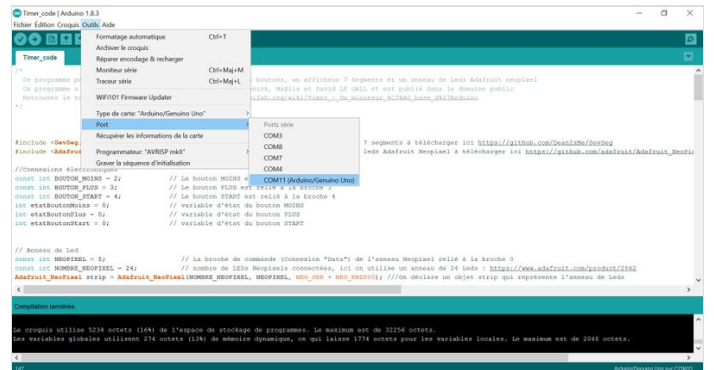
Timer_code | Arduino 1.8.3
Fichier Édition Croquis Outils Aide

Timer_code

Formatage automatique Ctrl+T
Archiver le croquis
Réparer encodage & recharger
Moniteur série Ctrl+Maj+M
Traceur série Ctrl+Maj+L
WiFi101 Firmware Updater
Type de carte: "Arduino/Genuino Uno"
Port
Récupérer les informations de la carte
Programmateur: "AVRISP mkII"
Graver la séquence d'initialisation

Ports série
COM3
COM8
COM7
COM4
COM11 (Arduino/Genuino Uno)

/*
Ce programme p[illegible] boutons, un afficheur 7 Segments et un anneau de Leds Adafruit Neopixel
Ce programme a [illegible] Mochel, Maylis et David LE GALL et est publié dans le domaine public
Retrouver le t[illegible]ifab.org/wiki/Timer_:_Un_minuteur_%C3%A0_base_d%27Arduino
*/

#include <SevSeg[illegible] 7 segments à télécharger ici https://github.com/DeanIsMe/SevSeg
#include <Adafruit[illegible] leds Adafruit Neopixel à télécharger ici https://github.com/adafruit/Adafruit_NeoPi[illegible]

//Connexions électroniques
const int BOUTON_MOINS = 2; // Le bouton MOINS e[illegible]
const int BOUTON_PLUS = 3; // Le bouton PLUS est relié à la broche 3
const int BOUTON_START = 4; // Le bouton START est relié à la broche 4
int etatBoutonMoins = 0; // variable d'état du bouton MOINS
int etatBoutonPlus = 0; // variable d'état du bouton PLUS
int etatBoutonStart = 0; // variable d'état du bouton START

// Anneau de Led
const int NEOPIXEL = 5; // La broche de commande (Connexion "Data") de l'anneau Neopixel relié à la broche 0
const int NOMBRE_NEOPIXEL = 24; // nombre de LEDs Neopixels connectées, ici on utilise un anneau de 24 leds : https://www.adafruit.com/product/2862
Adafruit_NeoPixel strip = Adafruit_NeoPixel(NOMBRE_NEOPIXEL, NEOPIXEL, NEO_GRB + NEO_KHZ800); ///On déclare un objet strip qui représente l'anneau de Leds

Compilation terminée.

Le croquis utilise 5234 octets (16%) de l'espace de stockage de programmes. Le maximum est de 32256 octets.
Les variables globales utilisent 274 octets (13%) de mémoire dynamique, ce qui laisse 1774 octets pour les variables locales. Le maximum est de 2048 octets.

147
Arduino/Genuino Uno sur COM11